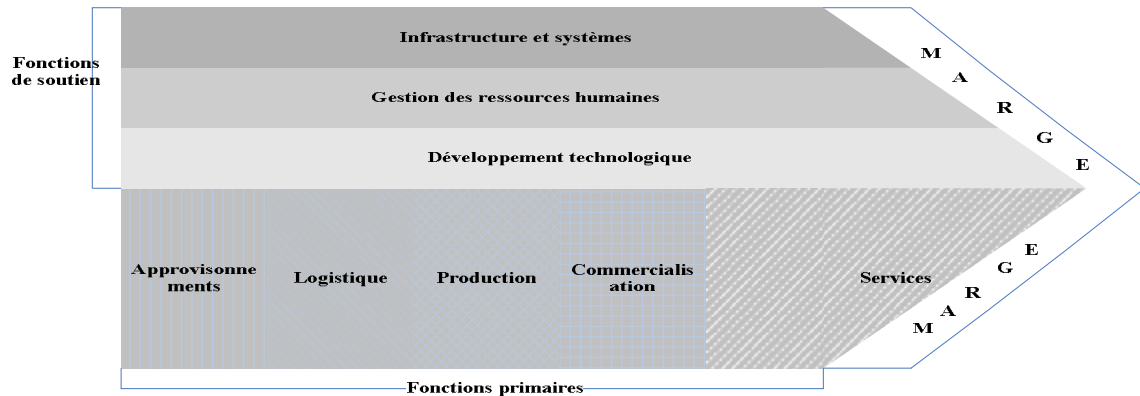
Fonctions de soutien

Infrastructure et systèmes

Gestion des ressources humaines

Développement technologique

M A R G E

Approvisionnements

Logistique

Production

Commercialisation

Services

M A R G E

Fonctions primaires